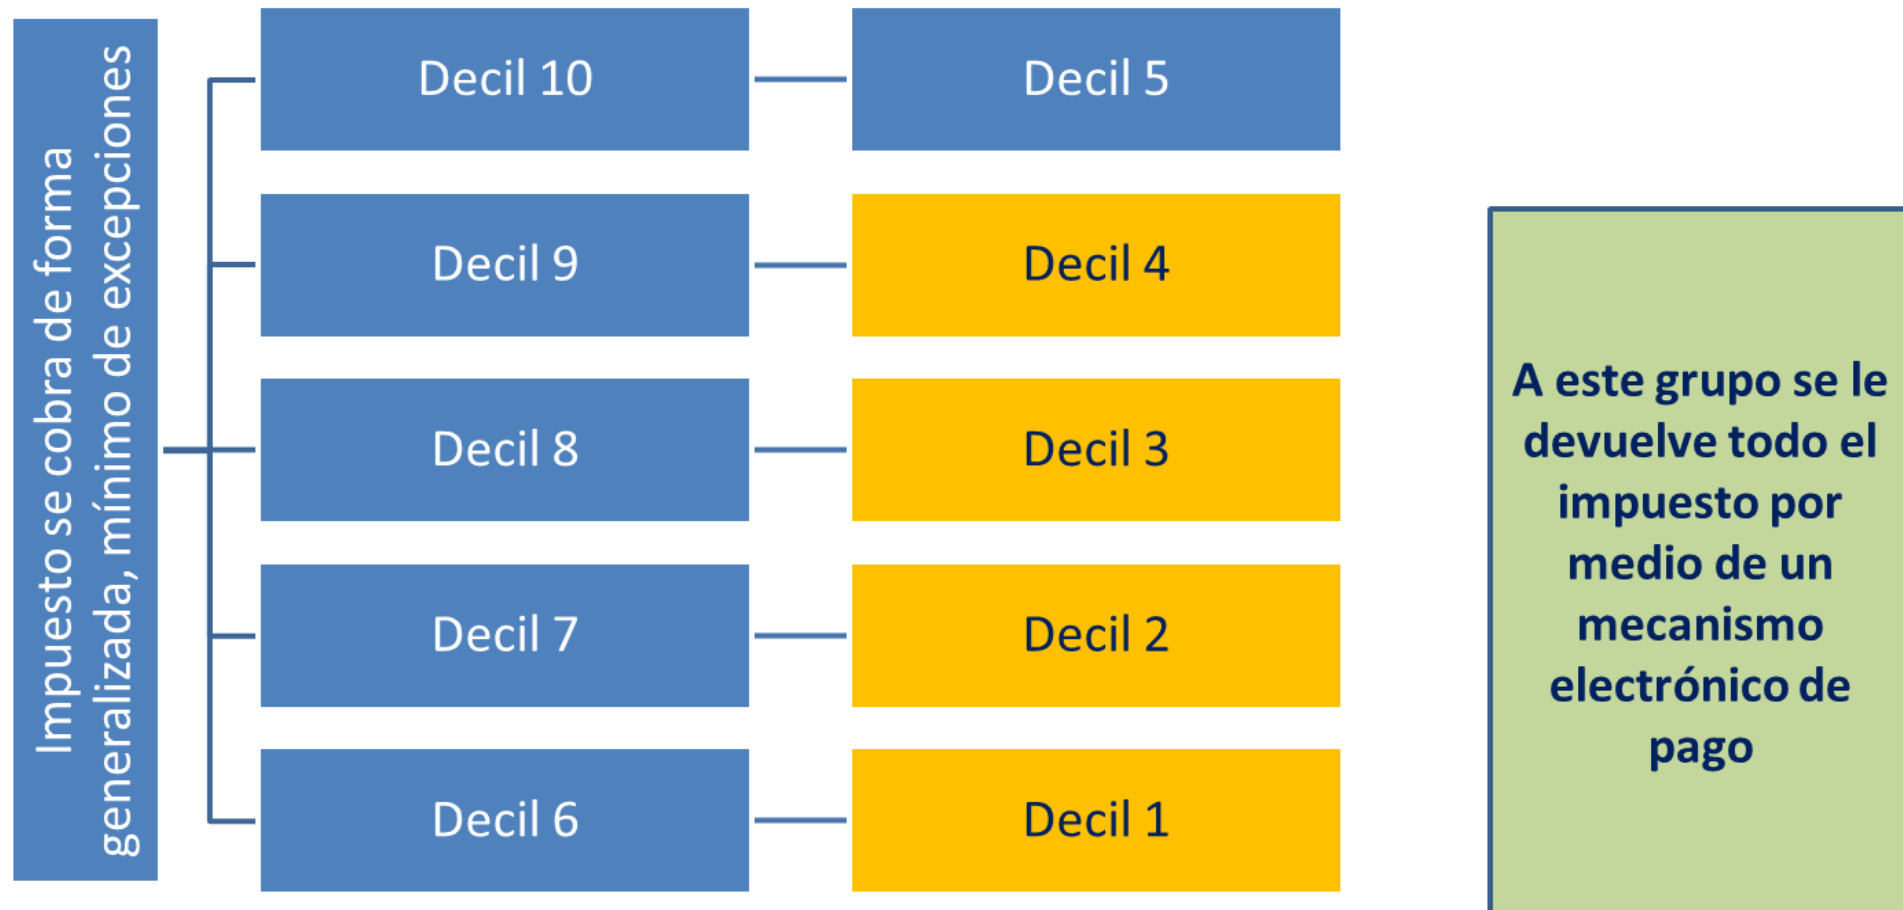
Impuesto se cobra de forma generalizada, mínimo de excepciones

Decil 10

Decil 5

Decil 9

Decil 4

Decil 8

Decil 3

Decil 7

Decil 2

Decil 6

Decil 1

A este grupo se le devuelve todo el impuesto por medio de un mecanismo electrónico de pago